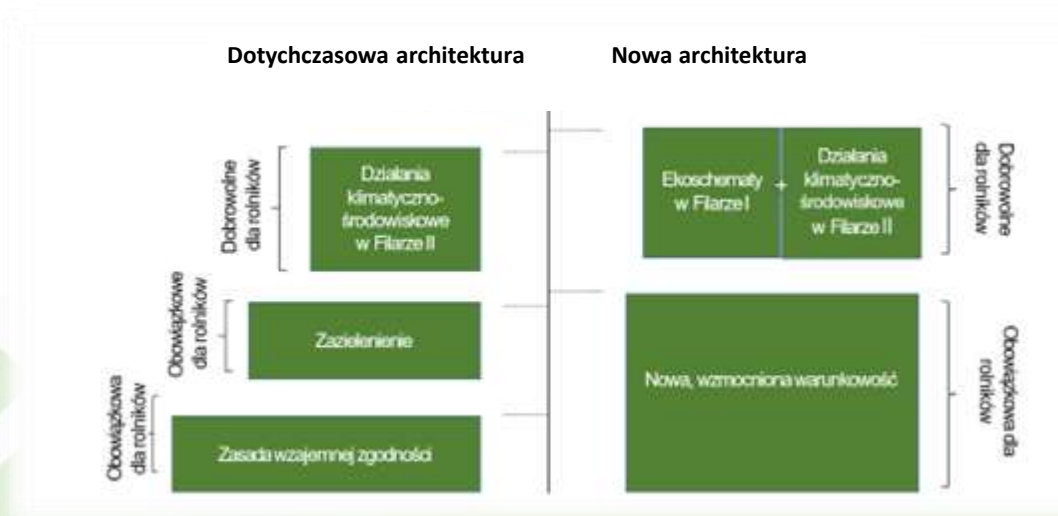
Dotychczasowa architektura

Nowa architektura

Dobrowolne dla rolników

Działania klimatyczno-środowiskowe w Filarze II

Obowiązkowe dla rolników

Zazielenienie

Obowiązkowa dla rolników

Zasada wzajemnej zgodności

Ekoschematy w Filarze I

+

Działania klimatyczno-środowiskowe w Filarze II

Dobrowolne dla rolników

Nowa, wzmocniona warunkowość

Obowiązkowa dla rolników